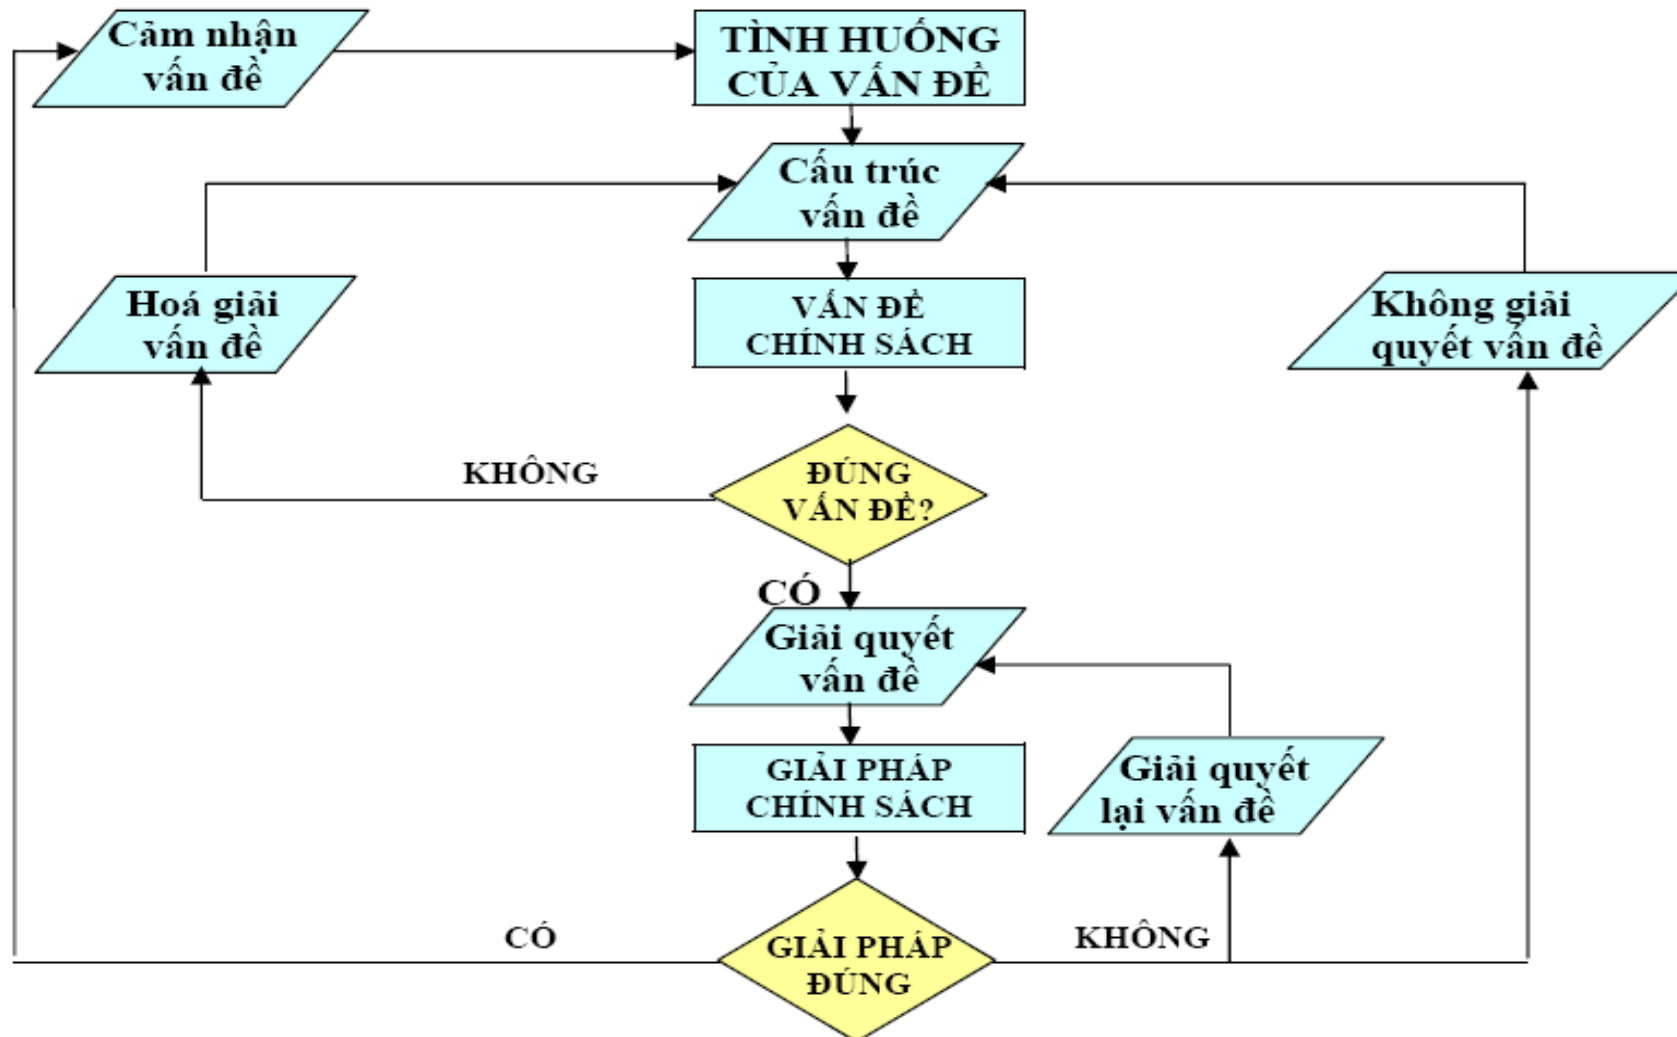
Cảm nhận vấn đề

TÌNH HUỐNG CỦA VẤN ĐỀ

Cấu trúc vấn đề

Hoá giải vấn đề

VẤN ĐỀ CHÍNH SÁCH

Không giải quyết vấn đề

KHÔNG

ĐÚNG VẤN ĐỀ?

CÓ

Giải quyết vấn đề

GIẢI PHÁP CHÍNH SÁCH

Giải quyết lại vấn đề

CÓ

GIẢI PHÁP ĐÚNG

KHÔNG